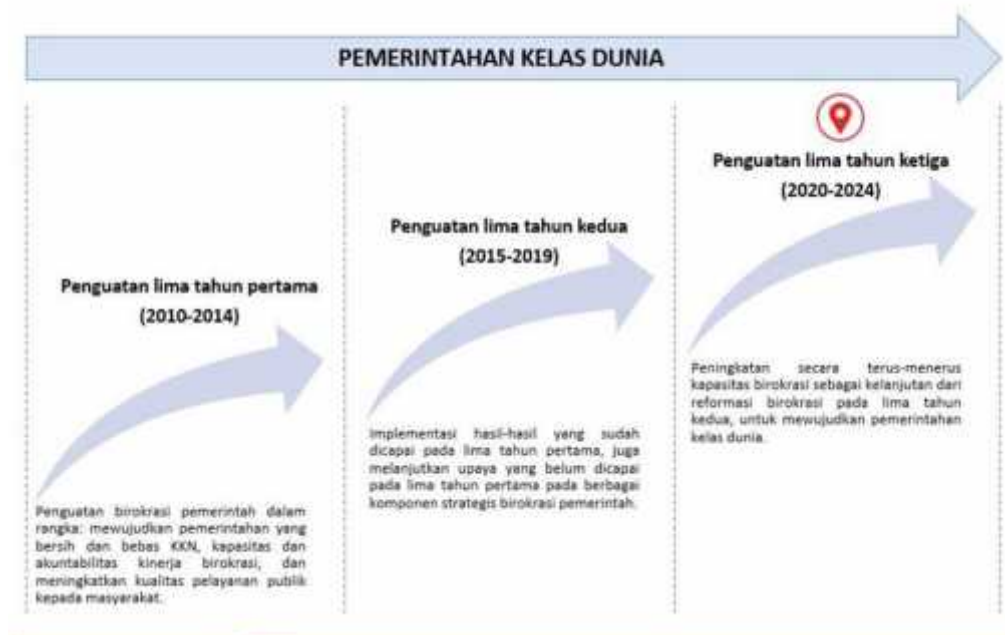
PEMERINTAHAN KELAS DUNIA

Penguatan lima tahun pertama
(2010-2014)

Penguatan birokrasi pemerintah dalam rangka: mewujudkan pemerintahan yang bersih dan bebas KKN, kapasitas dan akuntabilitas kinerja birokrasi, dan meningkatkan kualitas pelayanan publik kepada masyarakat.

Penguatan lima tahun kedua
(2015-2019)

Implementasi hasil-hasil yang sudah dicapai pada lima tahun pertama, juga melanjutkan upaya yang belum dicapai pada lima tahun pertama pada berbagai komponen strategis birokrasi pemerintah.

Penguatan lima tahun ketiga
(2020-2024)

Peningkatan secara terus-menerus kapasitas birokrasi sebagai kelanjutan dari reformasi birokrasi pada lima tahun kedua, untuk mewujudkan pemerintahan kelas dunia.